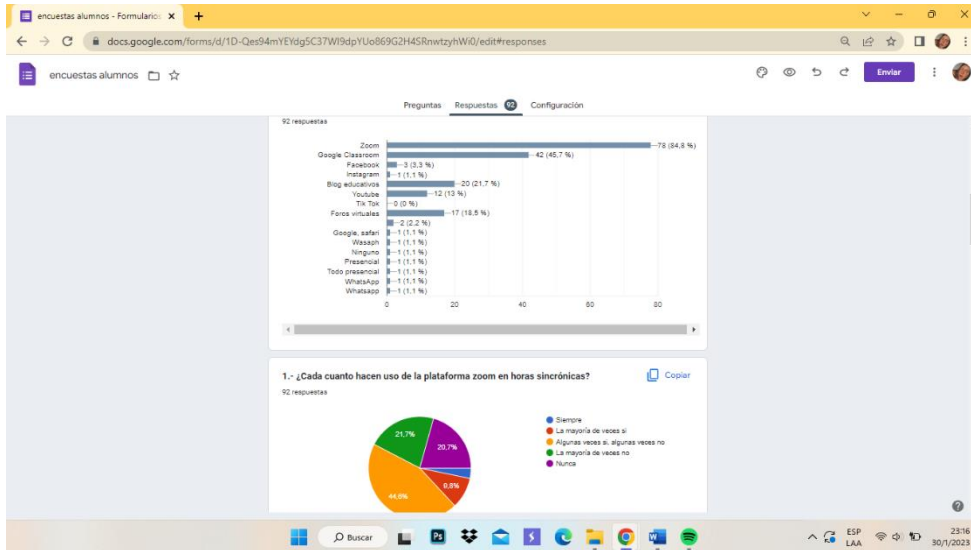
encuestas alumnos - Formulario ×

docs.google.com/forms/d/1D-Qes94mYEYdg5C37WI9dpYUo869G2H4SRnwtzyhWi0/edit#responses

encuestas alumnos

Enviar

Preguntas Respuestas 92 Configuración

92 respuestas

| Opción | Respuestas |
|---|---|
| Zoom | 78 (84,8 %) |
| Google Classroom | 42 (45,7 %) |
| Facebook | 3 (3,3 %) |
| Instagram | 1 (1,1 %) |
| Blog educativos | 20 (21,7 %) |
| Youtube | 12 (13 %) |
| Tik Tok | 0 (0 %) |
| Foros virtuales | 17 (18,5 %) |
| | 2 (2,2 %) |
| Google, safari | 1 (1,1 %) |
| Wasaph | 1 (1,1 %) |
| Ninguno | 1 (1,1 %) |
| Presencial | 1 (1,1 %) |
| Todo presencial | 1 (1,1 %) |
| WhatsApp | 1 (1,1 %) |
| Whatsapp | 1 (1,1 %) |

0 20 40 60 80

1.- ¿Cada cuanto hacen uso de la plataforma zoom en horas sincrónicas?

Copiar

92 respuestas

21,7%
20,7%
9,8%
44,6%

Siempre
La mayoría de veces si
Algunas veces si, algunas veces no
La mayoría de veces no
Nunca

Buscar

ESP LAA 23:16 30/1/2023